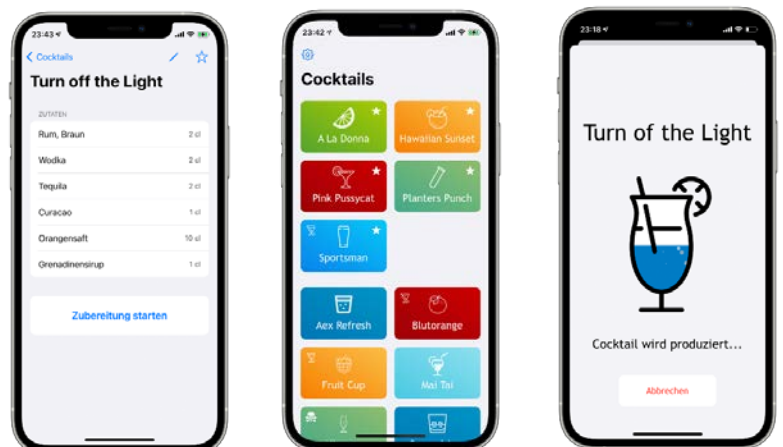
23:43

Cocktails

Turn off the Light

ZUTATEN

| | |
|---|---|
| Rum, Braun | 2 cl |
| Wodka | 2 cl |
| Tequila | 2 cl |
| Curacao | 1 cl |
| Orangensaft | 10 cl |
| Grenadinensirup | 1 cl |

Zubereitung starten

23:42

Cocktails

A La Donna

Hawaiian Sunset

Pink Pussycat

Planters Punch

Sportsman

Aex Refresh

Blutorange

Fruit Cup

Mai Tai

23:18

Turn of the Light

Cocktail wird produziert...

Abbrechen